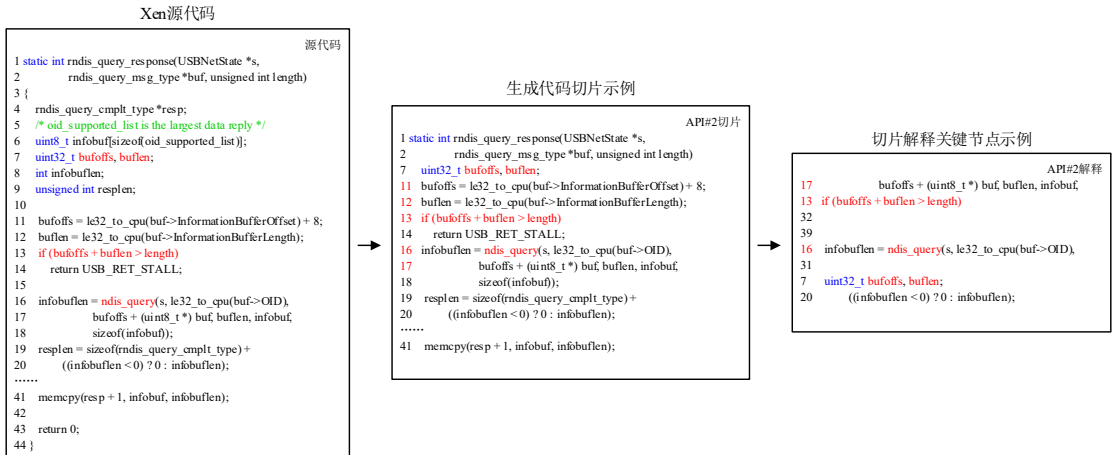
Xen源代码

源代码

1 static int rndis_query_response(USBNetState *s,
2 rndis_query_msg_type *buf, unsigned int length)
3 {
4 rndis_query_cmplt_type *resp;
5 /* oid_supported_list is the largest data reply */
6 uint8_t infobuf[sizeof(oid_supported_list)];
7 uint32_t bufoffs, buflen;
8 int infobuflen;
9 unsigned int resplen;
10
11 bufoffs = le32_to_cpu(buf->InformationBufferOffset) + 8;
12 buflen = le32_to_cpu(buf->InformationBufferLength);
13 if (bufoffs + buflen > length)
14 return USB_RET_STALL;
15
16 infobuflen = ndis_query(s, le32_to_cpu(buf->OID),
17 bufoffs + (uint8_t *) buf, buflen, infobuf,
18 sizeof(infobuf));
19 resplen = sizeof(rndis_query_cmplt_type) +
20 ((infobuflen < 0) ? 0 : infobuflen);
……
41 memcpy(resp + 1, infobuf, infobuflen);
42
43 return 0;
44 }

生成代码切片示例

API#2切片

1 static int rndis_query_response(USBNetState *s,
2 rndis_query_msg_type *buf, unsigned int length)
7 uint32_t bufoffs, buflen;
11 bufoffs = le32_to_cpu(buf->InformationBufferOffset) + 8;
12 buflen = le32_to_cpu(buf->InformationBufferLength);
13 if (bufoffs + buflen > length)
14 return USB_RET_STALL;
16 infobuflen = ndis_query(s, le32_to_cpu(buf->OID),
17 bufoffs + (uint8_t *) buf, buflen, infobuf,
18 sizeof(infobuf));
19 resplen = sizeof(rndis_query_cmplt_type) +
20 ((infobuflen < 0) ? 0 : infobuflen);
……
41 memcpy(resp + 1, infobuf, infobuflen);

切片解释关键节点示例

API#2解释

17 bufoffs + (uint8_t *) buf, buflen, infobuf,
13 if (bufoffs + buflen > length)
32
39
16 infobuflen = ndis_query(s, le32_to_cpu(buf->OID),
31
7 uint32_t bufoffs, buflen;
20 ((infobuflen < 0) ? 0 : infobuflen);